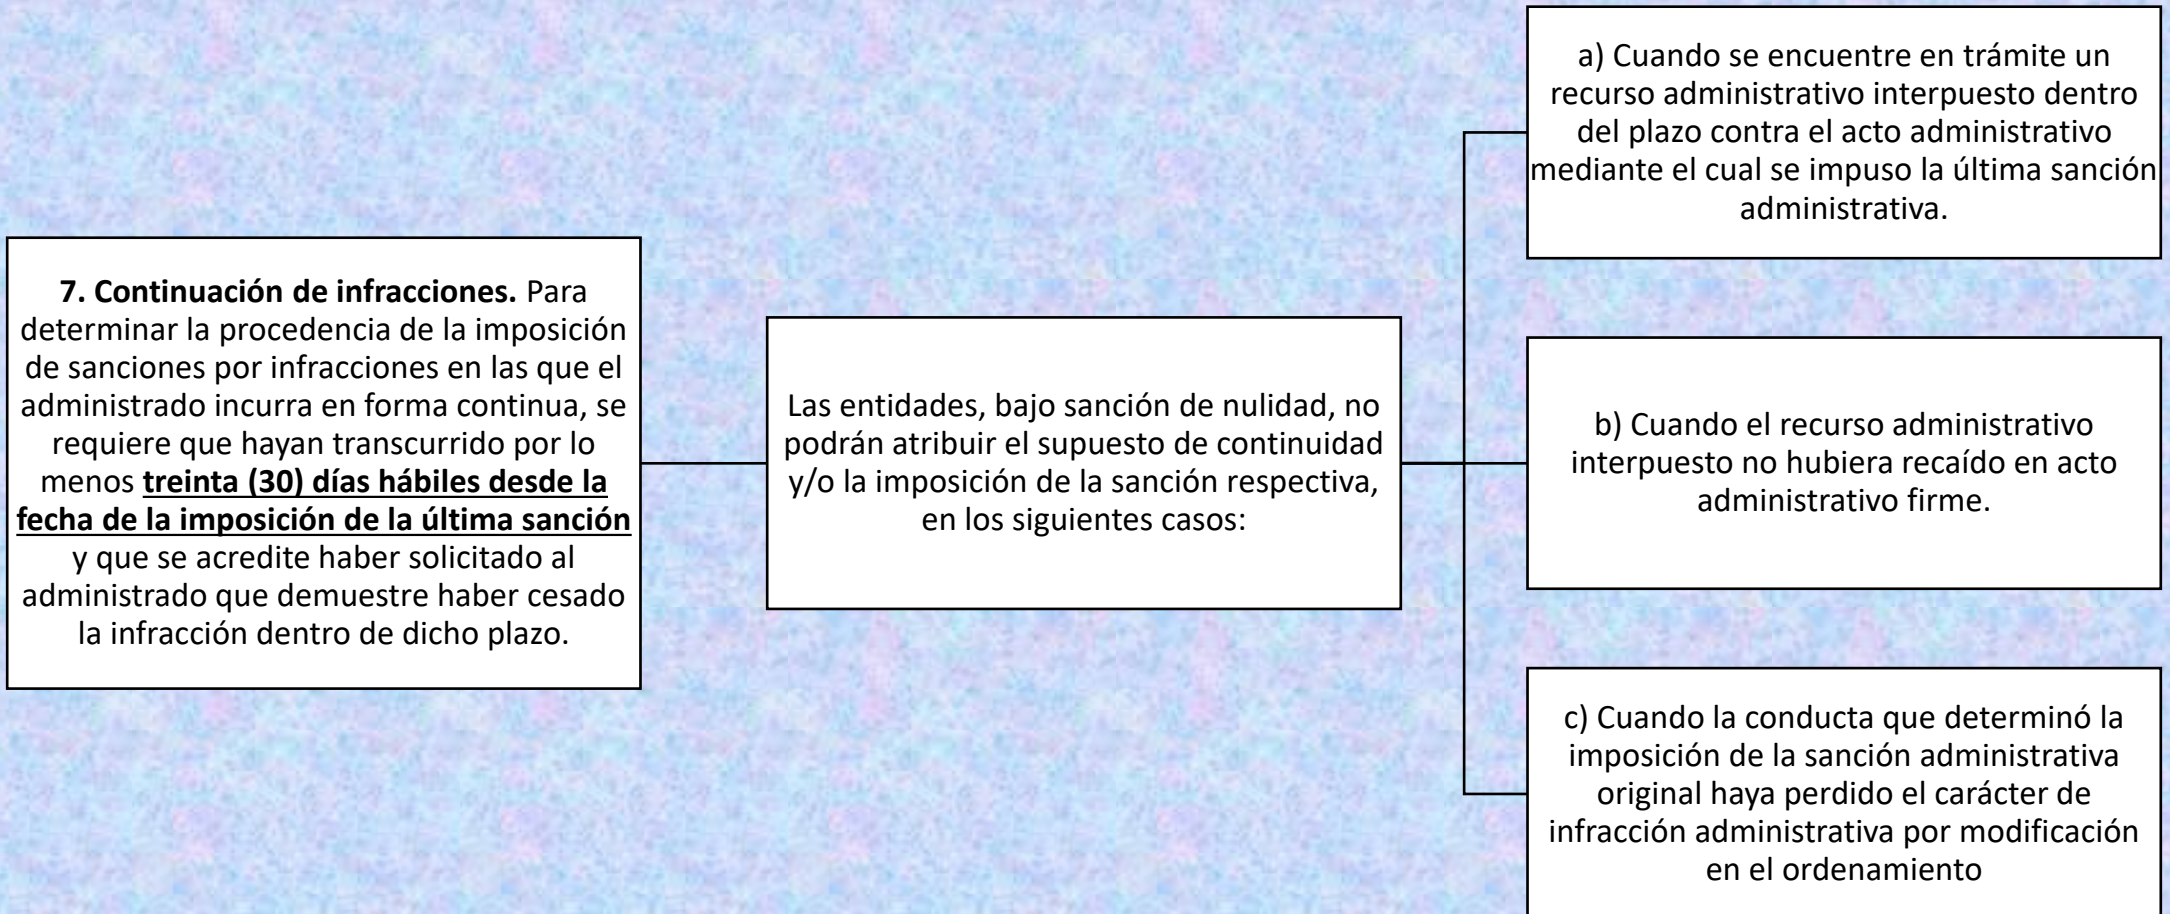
7. Continuación de infracciones. Para determinar la procedencia de la imposición de sanciones por infracciones en las que el administrado incurra en forma continua, se requiere que hayan transcurrido por lo menos treinta (30) días hábiles desde la fecha de la imposición de la última sanción y que se acredite haber solicitado al administrado que demuestre haber cesado la infracción dentro de dicho plazo.

Las entidades, bajo sanción de nulidad, no podrán atribuir el supuesto de continuidad y/o la imposición de la sanción respectiva, en los siguientes casos:

a) Cuando se encuentre en trámite un recurso administrativo interpuesto dentro del plazo contra el acto administrativo mediante el cual se impuso la última sanción administrativa.

b) Cuando el recurso administrativo interpuesto no hubiera recaído en acto administrativo firme.

c) Cuando la conducta que determinó la imposición de la sanción administrativa original haya perdido el carácter de infracción administrativa por modificación en el ordenamiento